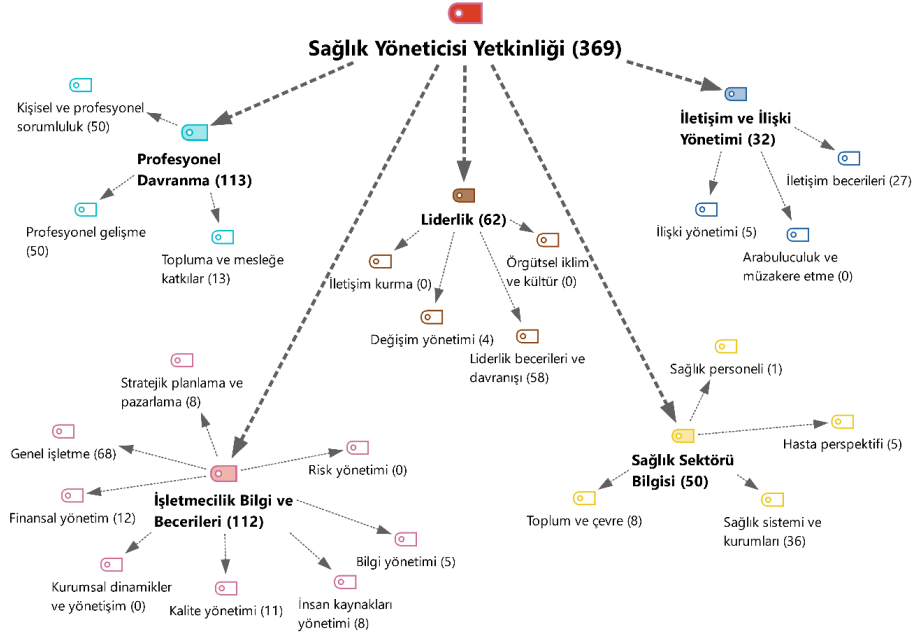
Sağlık Yöneticisi Yetkinliği (369)

Kişisel ve profesyonel sorumluluk (50)

Profesyonel Davranma (113)

Profesyonel gelişme (50)

Topluma ve mesleğe katkılar (13)

Liderlik (62)

İletişim kurma (0)

Örgütsel iklim ve kültür (0)

Değişim yönetimi (4)

Liderlik becerileri ve davranışı (58)

İletişim ve İlişki Yönetimi (32)

İletişim becerileri (27)

İlişki yönetimi (5)

Arabuluculuk ve müzakere etme (0)

Stratejik planlama ve pazarlama (8)

Genel işletme (68)

Risk yönetimi (0)

İşletmecilik Bilgi ve Becerileri (112)

Finansal yönetim (12)

Bilgi yönetimi (5)

Kurumsal dinamikler ve yönetişim (0)

Kalite yönetimi (11)

İnsan kaynakları yönetimi (8)

Sağlık personeli (1)

Hasta perspektifi (5)

Sağlık Sektörü Bilgisi (50)

Toplum ve çevre (8)

Sağlık sistemi ve kurumları (36)